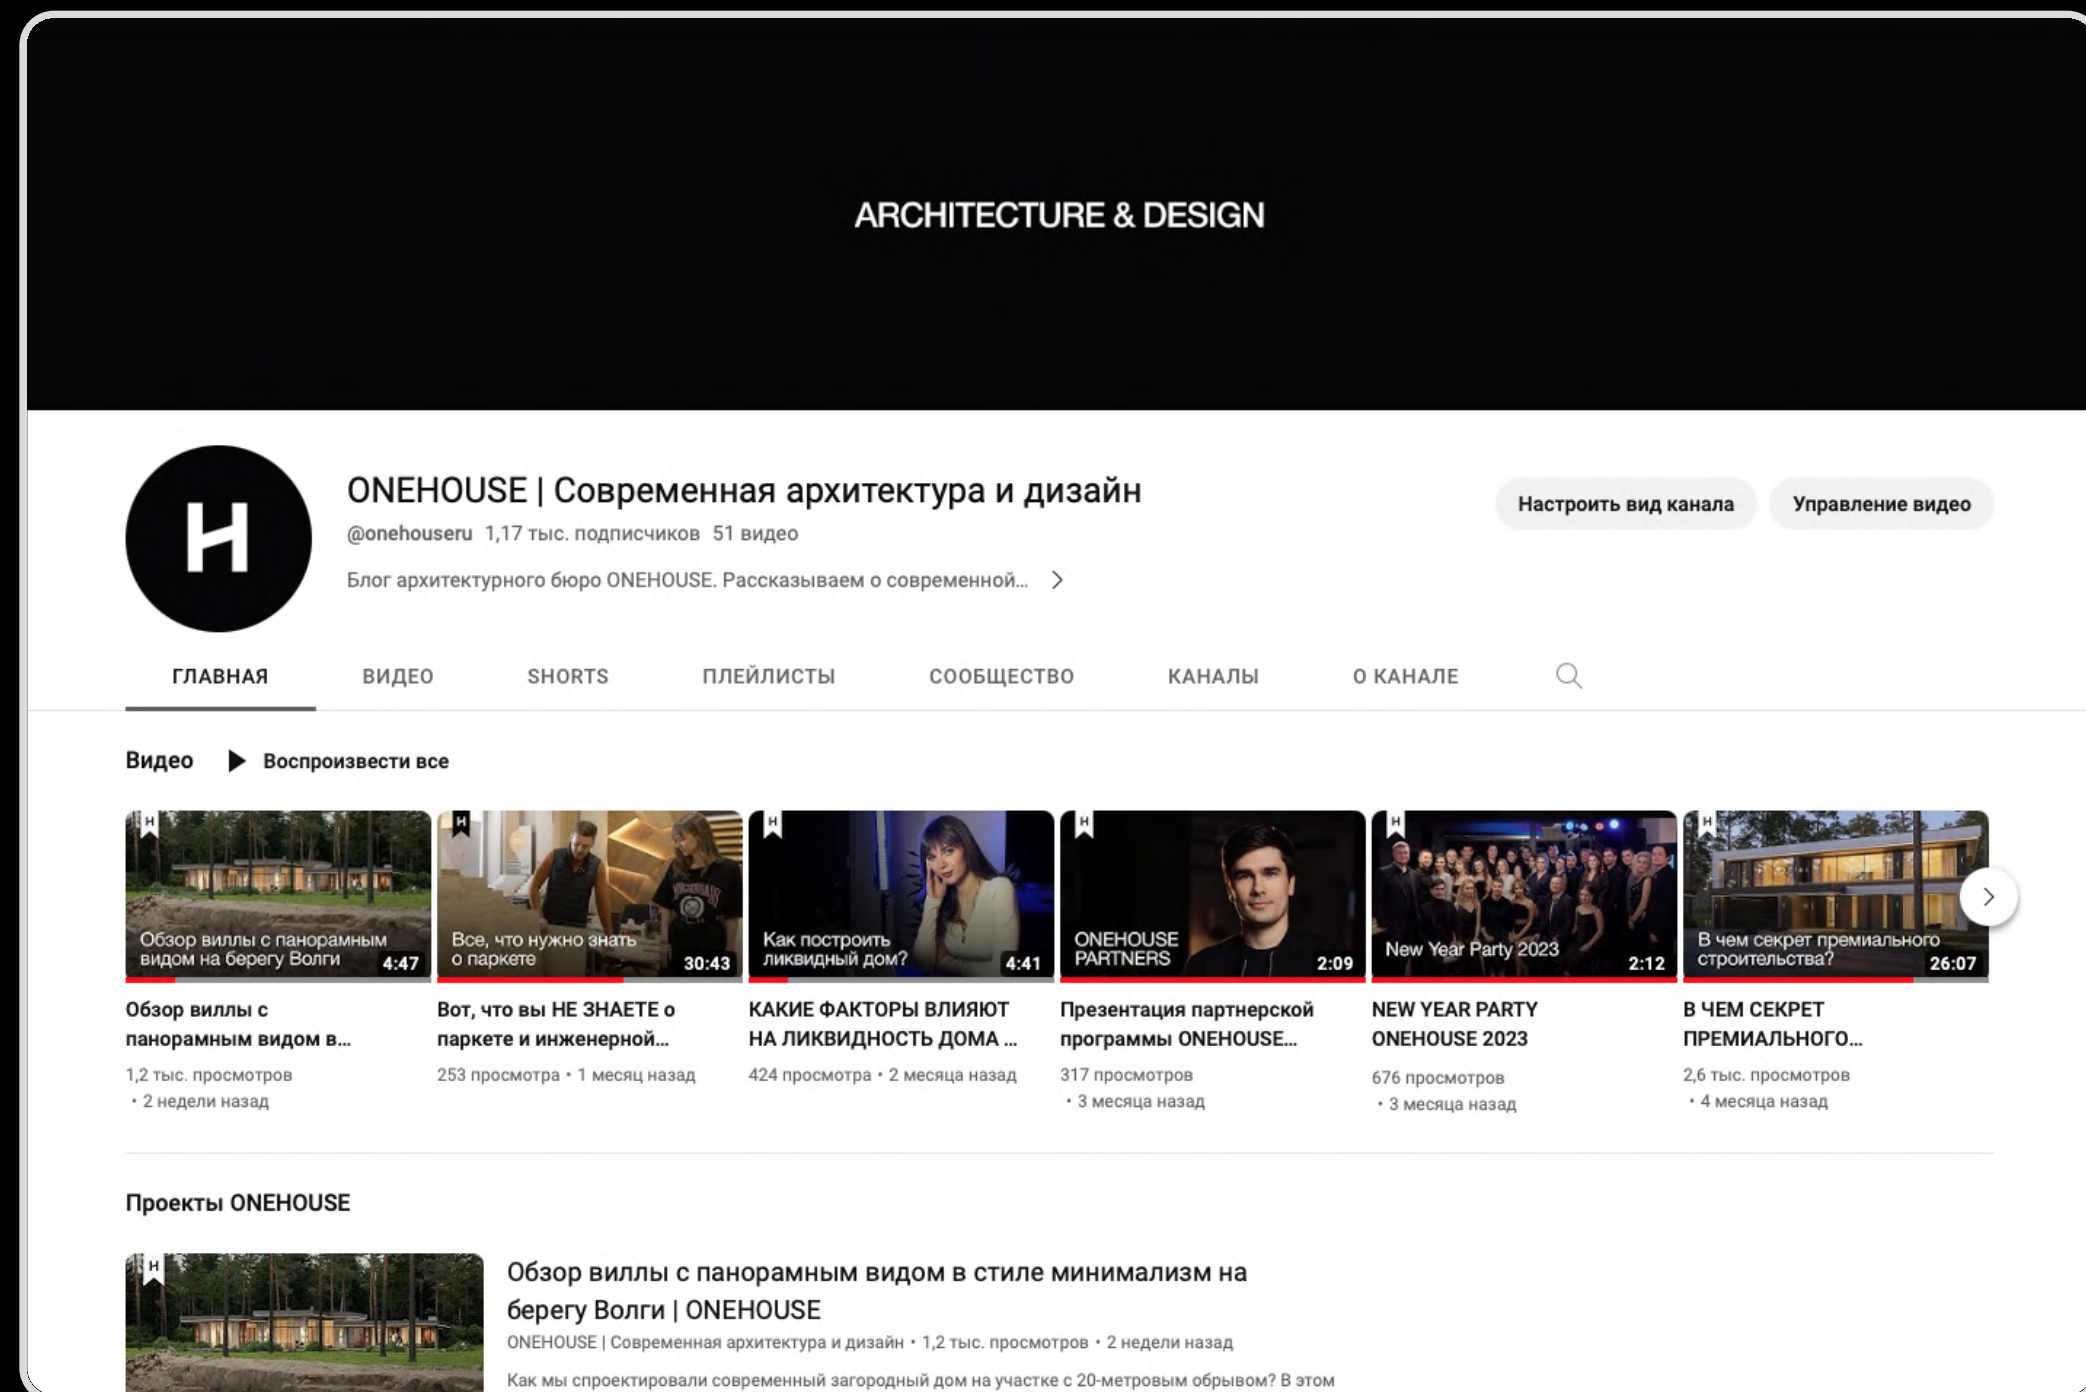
ARCHITECTURE & DESIGN

H

ONEHOUSE | Современная архитектура и дизайн

@onehouseru 1,17 тыс. подписчиков 51 видео

Блог архитектурного бюро ONEHOUSE. Рассказываем о современной...

Настроить вид канала

Управление видео

ГЛАВНАЯ ВИДЕО SHORTS ПЛЕЙЛИСТЫ СООБЩЕСТВО КАНАЛЫ О КАНАЛЕ

Видео Воспроизвести все

H Обзор виллы с панорамным видом на берегу Волги 4:47
Обзор виллы с панорамным видом в...
1,2 тыс. просмотров • 2 недели назад

H Все, что нужно знать о паркете 30:43
Вот, что вы НЕ ЗНАЕТЕ о паркете и инженерной...
253 просмотра • 1 месяц назад

H Как построить ликвидный дом? 4:41
КАКИЕ ФАКТОРЫ ВЛИЯЮТ НА ЛИКВИДНОСТЬ ДОМА ...
424 просмотра • 2 месяца назад

H ONEHOUSE PARTNERS 2:09
Презентация партнерской программы ONEHOUSE...
317 просмотров • 3 месяца назад

H New Year Party 2023 2:12
NEW YEAR PARTY ONEHOUSE 2023
676 просмотров • 3 месяца назад

H В чем секрет премиального строительства? 26:07
В ЧЕМ СЕКРЕТ ПРЕМИАЛЬНОГО...
2,6 тыс. просмотров • 4 месяца назад

Проекты ONEHOUSE

H
Обзор виллы с панорамным видом в стиле минимализм на берегу Волги | ONEHOUSE
ONEHOUSE | Современная архитектура и дизайн • 1,2 тыс. просмотров • 2 недели назад
Как мы спроектировали современный загородный дом на участке с 20-метровым обрывом? В этом